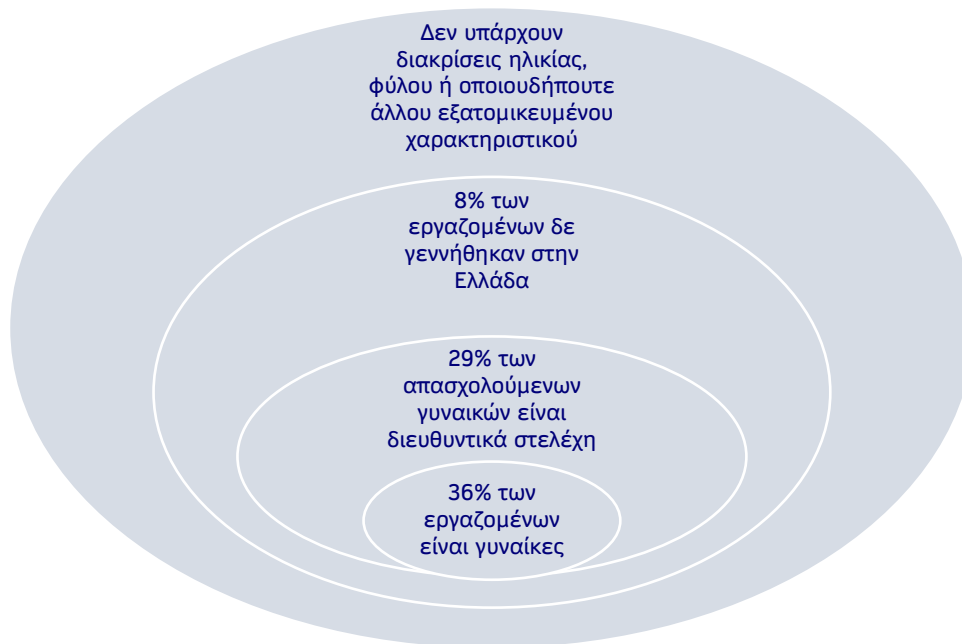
Δεν υπάρχουν διακρίσεις ηλικίας, φύλου ή οποιουδήποτε άλλου εξατομικευμένου χαρακτηριστικού

8% των εργαζομένων δε γεννήθηκαν στην Ελλάδα

29% των απασχολούμενων γυναικών είναι διευθυντικά στελέχη

36% των εργαζομένων είναι γυναίκες